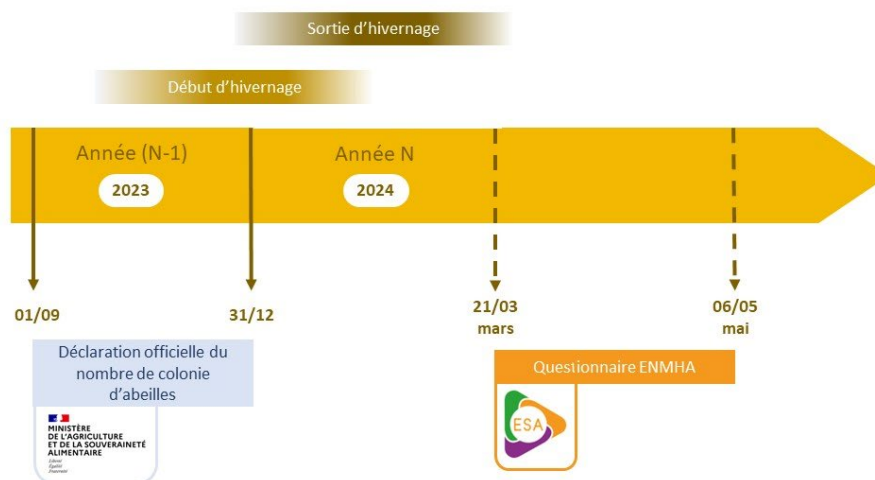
Sortie d'hivernage

Début d'hivernage

Année (N-1)

2023

Année N

2024

01/09

31/12

21/03
mars

06/05
mai

Déclaration officielle du nombre de colonie d'abeilles

MINISTÈRE DE L'AGRICULTURE ET DE LA SOUVERAINETÉ ALIMENTAIRE
Liberté
Égalité
Fraternité

Questionnaire ENMHA

ESA